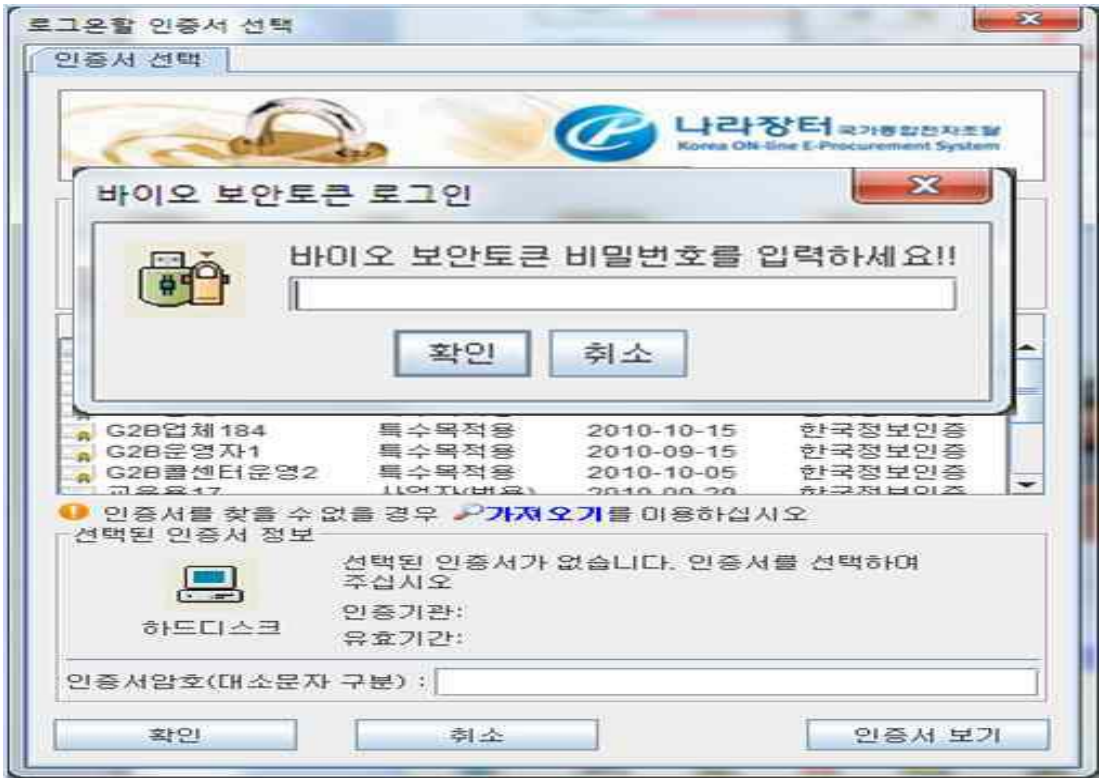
로그온할 인증서 선택

인증서 선택

나라장터 국가종합전자조달
Korea ON-line E-Procurement System

바이오 보안토큰 로그인

바이오 보안토큰 비밀번호를 입력하세요!!

확인 취소

| | | | |
|---|---|---|---|
| G2B업체184 | 특수목적용 | 2010-10-15 | 한국정보인증 |
| G2B운영자1 | 특수목적용 | 2010-09-15 | 한국정보인증 |
| G2B콜센터운영2 | 특수목적용 | 2010-10-05 | 한국정보인증 |
| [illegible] | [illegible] | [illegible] | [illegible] |

인증서를 찾을 수 없을 경우 가져오기를 이용하십시오

선택된 인증서 정보

하드디스크

선택된 인증서가 없습니다. 인증서를 선택하여 주십시오

인증기관:

유효기간:

인증서암호(대소문자 구분) :

확인 취소 인증서 보기